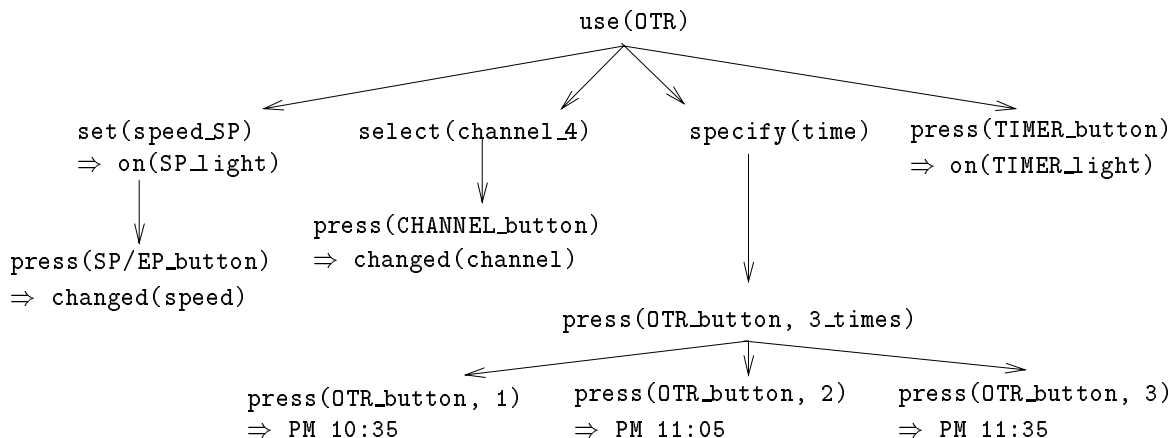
use(OTR)

set(speed_SP)
$\Rightarrow$ on(SP_light)

select(channel_4)

specify(time)

press(TIMER_button)
$\Rightarrow$ on(TIMER_light)

press(SP/EP_button)
$\Rightarrow$ changed(speed)

press(CHANNEL_button)
$\Rightarrow$ changed(channel)

press(OTR_button, 3_times)

press(OTR_button, 1)
$\Rightarrow$ PM 10:35

press(OTR_button, 2)
$\Rightarrow$ PM 11:05

press(OTR_button, 3)
$\Rightarrow$ PM 11:35